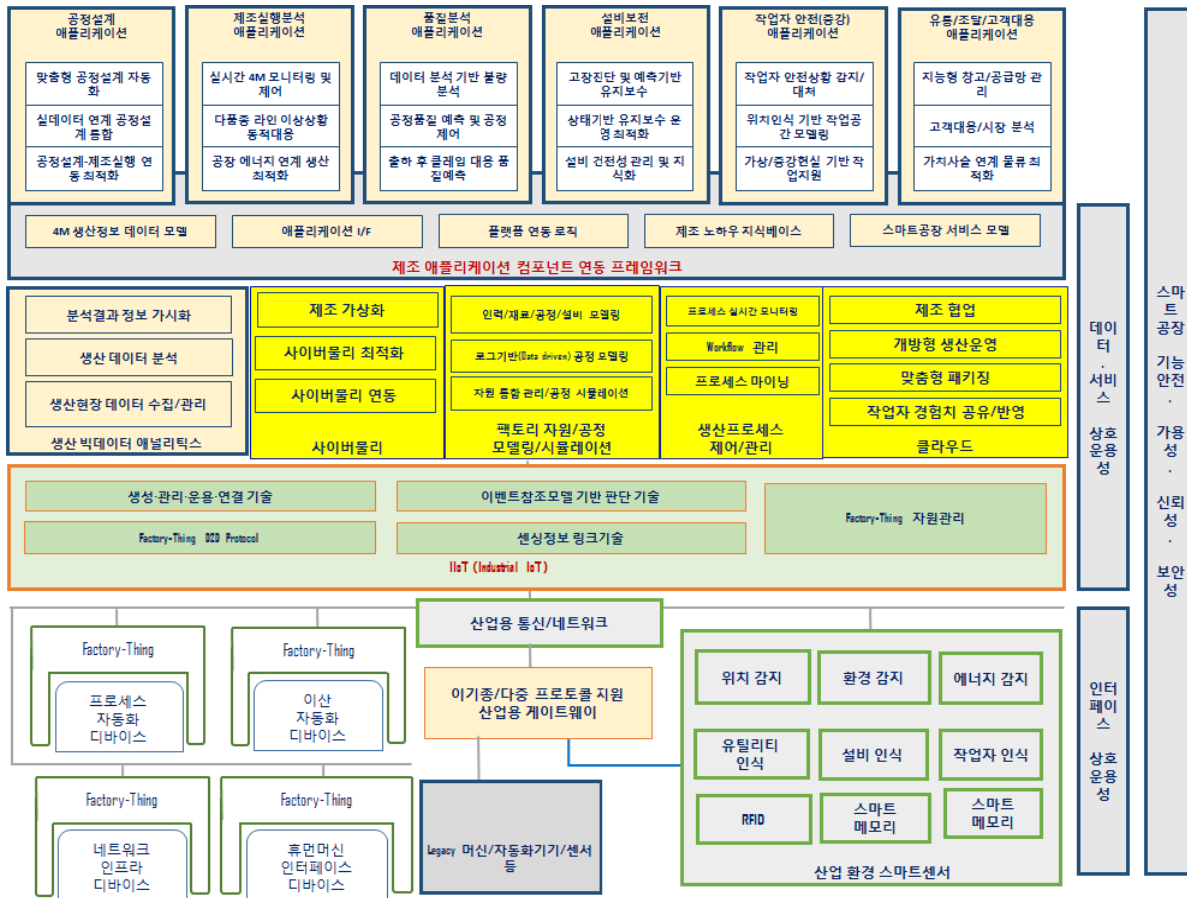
공정설계 애플리케이션

맞춤형 공정설계 자동화

실데이터 연계 공정설계 통합

공정설계-제조실행 연동 최적화

제조실행분석 애플리케이션

실시간 4M 모니터링 및 제어

다품종 라인 이상상황 동적대응

공장 에너지 연계 생산 최적화

품질분석 애플리케이션

데이터 분석 기반 불량 분석

공정품질 예측 및 공정 제어

출하 후 클레임 대응 품질예측

설비보전 애플리케이션

고장진단 및 예측기반 유지보수

상태기반 유지보수 운영 최적화

설비 건전성 관리 및 지식화

작업자 안전(증강) 애플리케이션

작업자 안전상황 감지/대처

위치인식 기반 작업공간 모델링

가상/증강현실 기반 작업지원

유통/조달/고객대응 애플리케이션

지능형 창고/공급망 관리

고객대응/시장 분석

가치사슬 연계 물류 최적화

4M 생산정보 데이터 모델

애플리케이션 I/F

플랫폼 연동 로직

제조 노하우 지식베이스

스마트공장 서비스 모델

제조 애플리케이션 컴포넌트 연동 프레임워크

분석결과 정보 가시화

생산 데이터 분석

생산현장 데이터 수집/관리

생산 빅데이터 애널리틱스

제조 가상화

사이버물리 최적화

사이버물리 연동

사이버물리

인력/재료/공정/설비 모델링

로그기반(Data driven) 공정 모델링

자원 통합 관리/공정 시뮬레이션

팩토리 자원/공정 모델링/시뮬레이션

프로세스 실시간 모니터링

Workflow 관리

프로세스 마이닝

생산프로세스 제어/관리

제조 협업

개방형 생산운영

맞춤형 패키징

작업자 경험치 공유/반영

클라우드

생성·관리·운용·연결 기술

이벤트참조모델 기반 판단 기술

Factory-Thing 자원관리

Factory-Thing D2D Protocol

센싱정보 링크기술

IIoT (Industrial IoT)

산업용 통신/네트워크

Factory-Thing

프로세스 자동화 디바이스

Factory-Thing

이산 자동화 디바이스

이기종/다중 프로토콜 지원 산업용 게이트웨이

Factory-Thing

네트워크 인프라 디바이스

Factory-Thing

휴먼머신 인터페이스 디바이스

Legacy 머신/자동화기기/센서 등

위치 감지

환경 감지

에너지 감지

유틸리티 인식

설비 인식

작업자 인식

RFID

스마트 메모리

스마트 메모리

산업 환경 스마트센서

데이터 · 서비스 상호운용성

인터페이스 상호운용성

스마트공장 기능안전 · 가용성 · 신뢰성 · 보안성